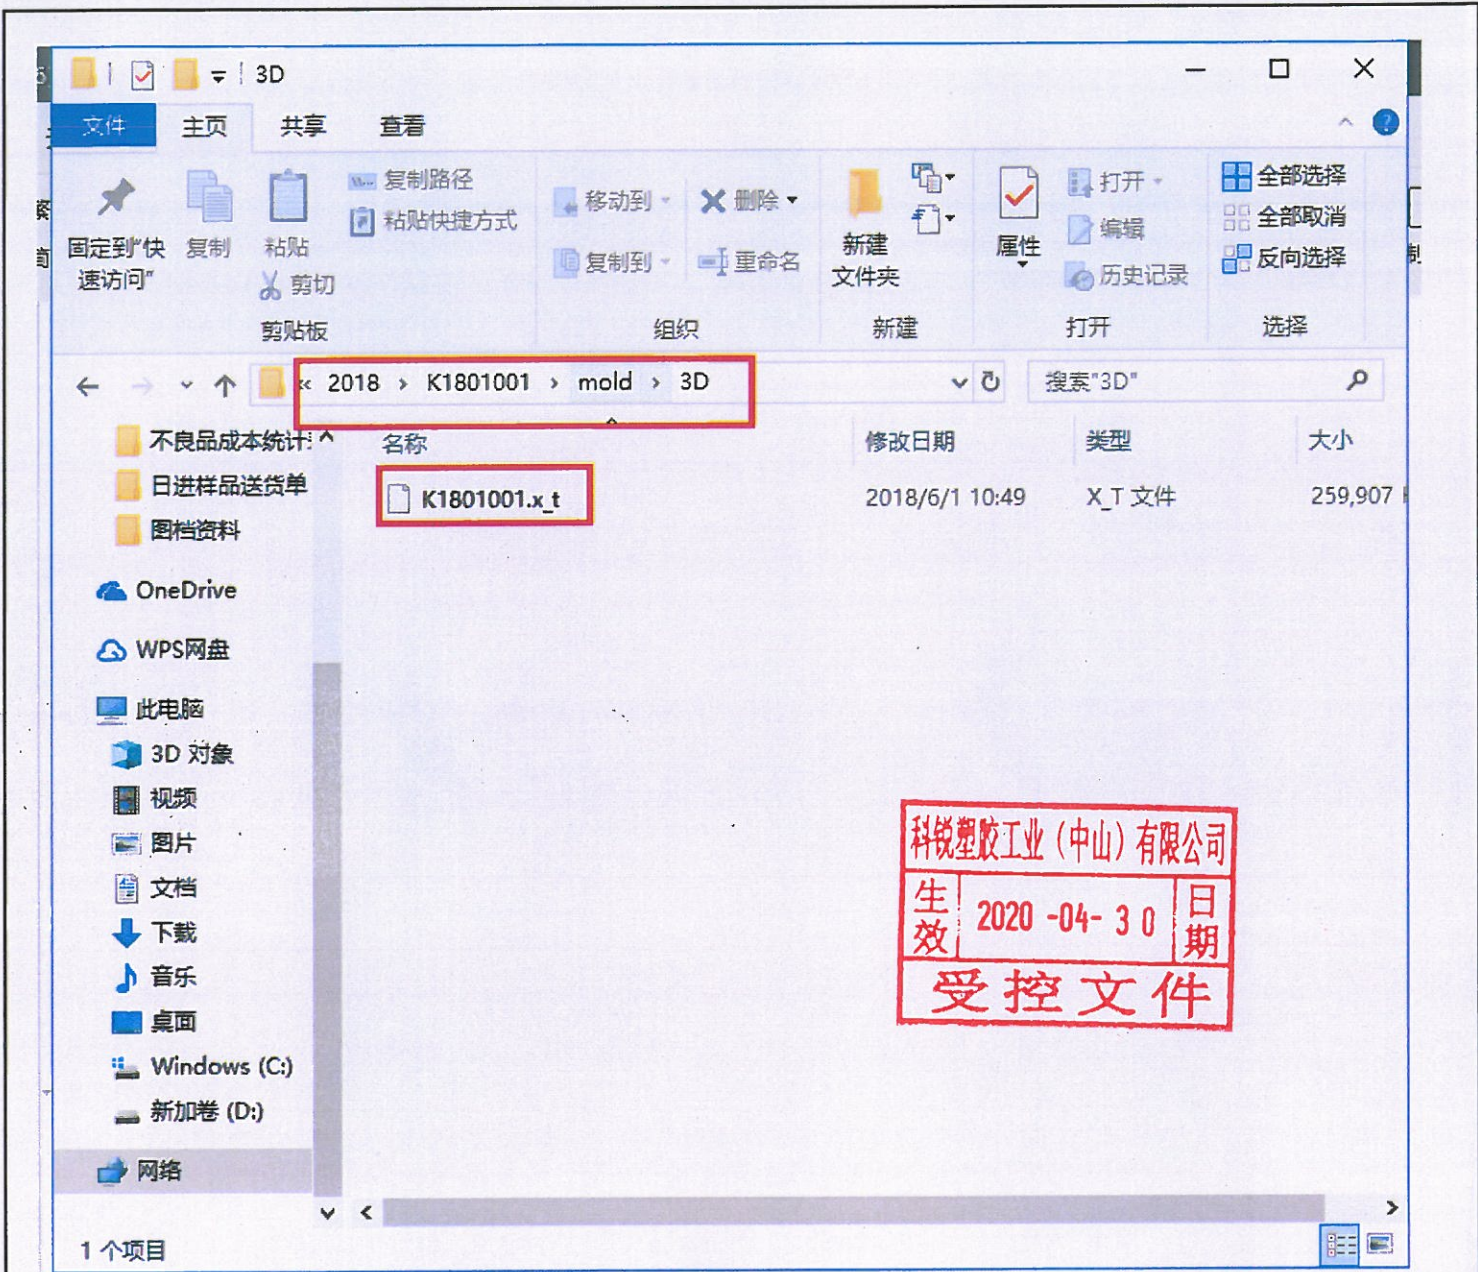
3D

文件 主页 共享 查看

固定到"快速访问" 复制 粘贴 复制路径 粘贴快捷方式 剪切
剪贴板

移动到 删除 复制到 重命名
组织

新建文件夹
新建

属性 打开 编辑 历史记录
打开

全部选择 全部取消 反向选择
选择

« 2018 › K1801001 › mold › 3D

搜索"3D"

不良品成本统计
日进样品送货单
图档资料
OneDrive
WPS网盘
此电脑
3D 对象
视频
图片
文档
下载
音乐
桌面
Windows (C:)
新加卷 (D:)
网络

| 名称 | 修改日期 | 类型 | 大小 |
|---|---|---|---|
| K1801001.x_t | 2018/6/1 10:49 | X_T 文件 | 259,907 |

科锐塑胶工业（中山）有限公司
生效 2020 -04- 30 日期
受控文件

1 个项目